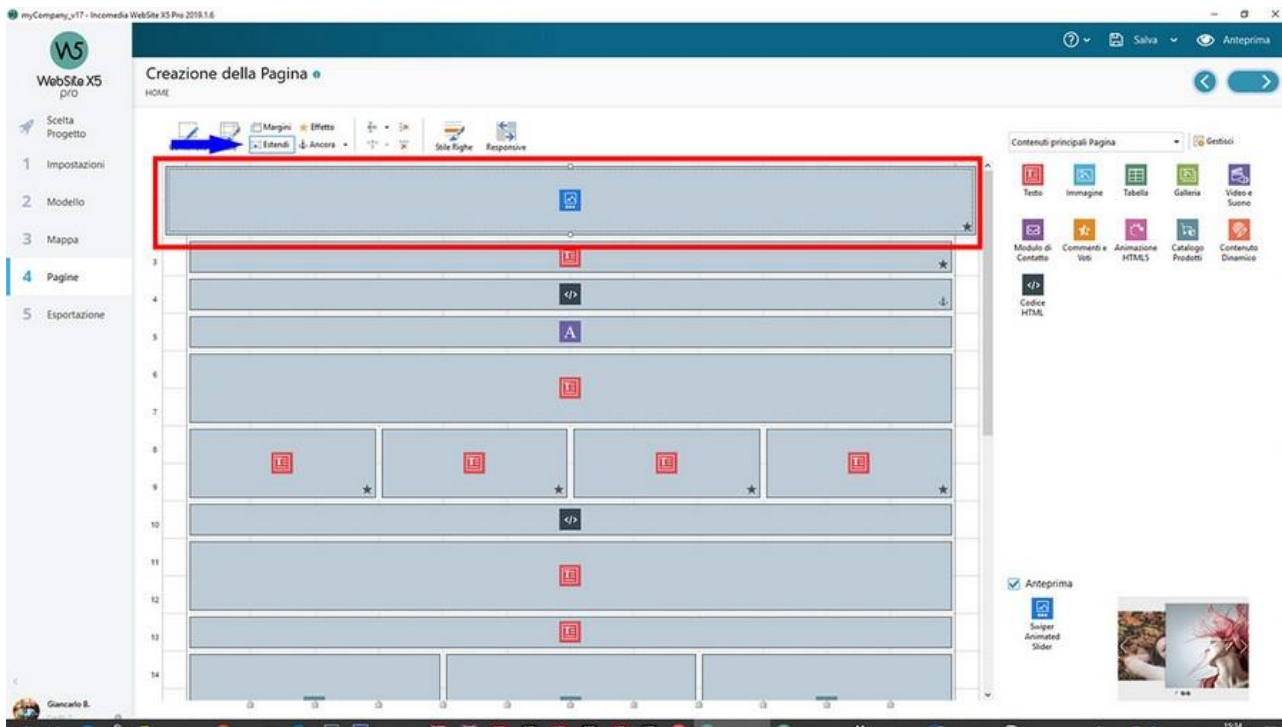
myCompany_v17 - Incomedia WebSite X5 Pro 2019.1.6

WebSite X5 pro

Salva
Anteprima

Creazione della Pagina
HOME

Scelta Progetto
1 Impostazioni
2 Modello
3 Mappa
4 Pagine
5 Esportazione

Margini
Effetto
Estendi
Ancora
Stile Righe
Responsive

Contenuti principali Pagina
Gestisci

Testo
Immagine
Tabella
Galleria
Video e Suono
Modulo di Contatto
Commenti e Voti
Animazione HTML5
Catalogo Prodotti
Contenuto Dinamico
Codice HTML

3
4
5
6
7
8
9
10
11
12
13
14

Anteprima
Swiper Animated Slider

Giancarlo B.